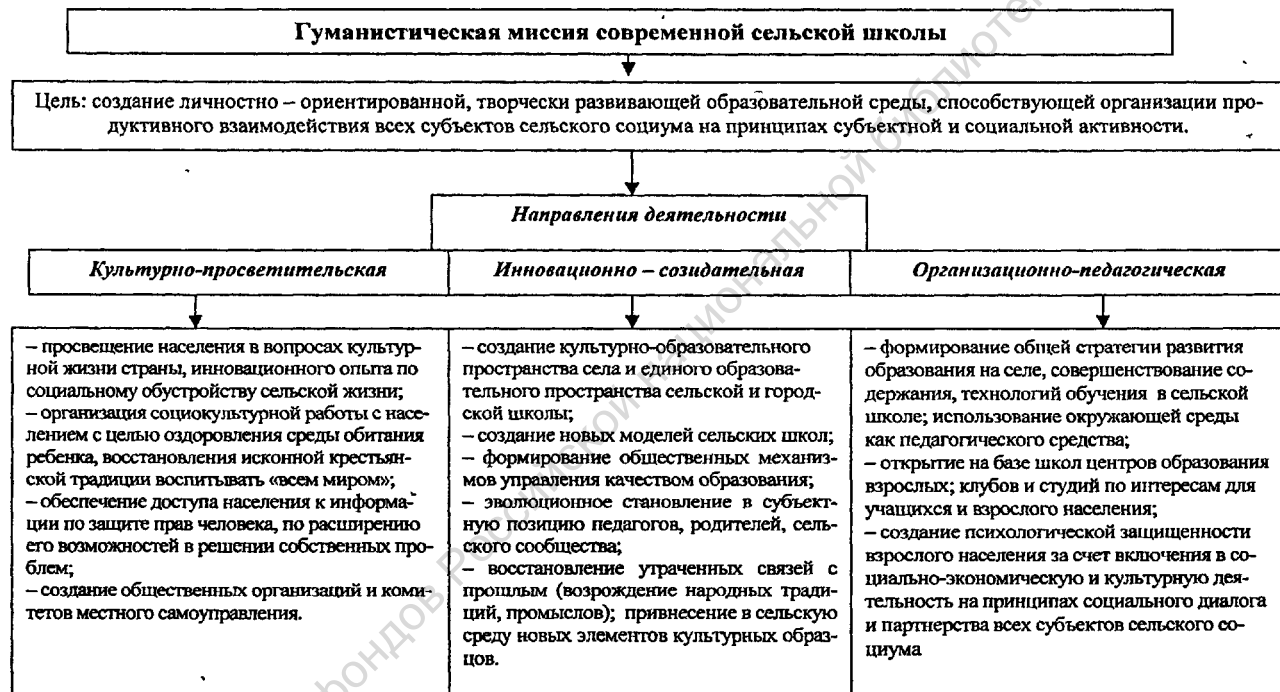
Гуманистическая миссия современной сельской школы

Цель: создание личностно – ориентированной, творчески развивающей образовательной среды, способствующей организации продуктивного взаимодействия всех субъектов сельского социума на принципах субъектной и социальной активности.

Направления деятельности

Культурно-просветительская

Инновационно – созидательная

Организационно-педагогическая

– просвещение населения в вопросах культурной жизни страны, инновационного опыта по социальному обустройству сельской жизни;
– организация социокультурной работы с населением с целью оздоровления среды обитания ребенка, восстановления исконной крестьянской традиции воспитывать «всем миром»;
– обеспечение доступа населения к информации по защите прав человека, по расширению его возможностей в решении собственных проблем;
– создание общественных организаций и комитетов местного самоуправления.

– создание культурно-образовательного пространства села и единого образовательного пространства сельской и городской школы;
– создание новых моделей сельских школ;
– формирование общественных механизмов управления качеством образования;
– эволюционное становление в субъектную позицию педагогов, родителей, сельского сообщества;
– восстановление утраченных связей с прошлым (возрождение народных традиций, промыслов); привнесение в сельскую среду новых элементов культурных образцов.

– формирование общей стратегии развития образования на селе, совершенствование содержания, технологий обучения в сельской школе; использование окружающей среды как педагогического средства;
– открытие на базе школ центров образования взрослых; клубов и студий по интересам для учащихся и взрослого населения;
– создание психологической защищенности взрослого населения за счет включения в социально-экономическую и культурную деятельность на принципах социального диалога и партнерства всех субъектов сельского социума